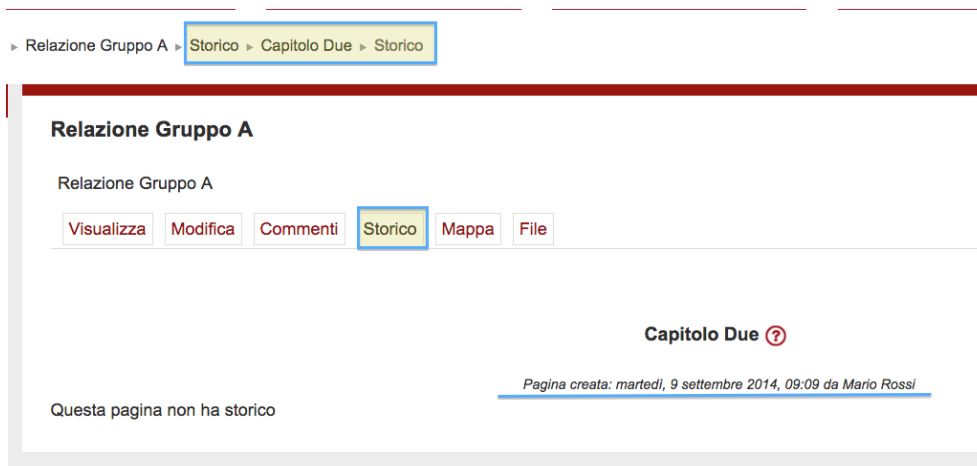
▸ Relazione Gruppo A ▸ Storico ▸ Capitolo Due ▸ Storico

Relazione Gruppo A

Relazione Gruppo A

Visualizza Modifica Commenti Storico Mappa File

Capitolo Due ?

Pagina creata: martedì, 9 settembre 2014, 09:09 da Mario Rossi

Questa pagina non ha storico